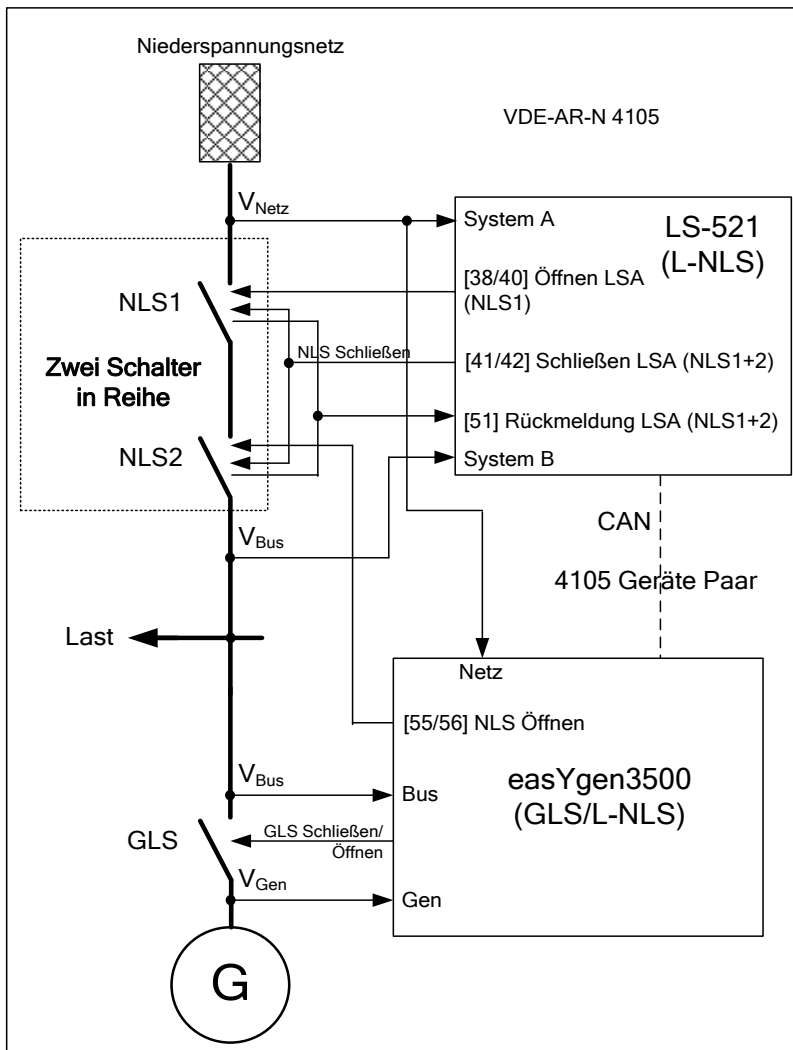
Niederspannungsnetz

VDE-AR-N 4105

$V_{Netz}$

System A

LS-521
(L-NLS)

[38/40] Öffnen LSA (NLS1)

NLS1

NLS Schließen

[41/42] Schließen LSA (NLS1+2)

Zwei Schalter in Reihe

[51] Rückmeldung LSA (NLS1+2)

NLS2

System B

CAN

$V_{Bus}$

4105 Geräte Paar

Last

Netz

[55/56] NLS Öffnen

$V_{Bus}$

Bus

easYgen3500
(GLS/L-NLS)

GLS

GLS Schließen/ Öffnen

$V_{Gen}$

Gen

G